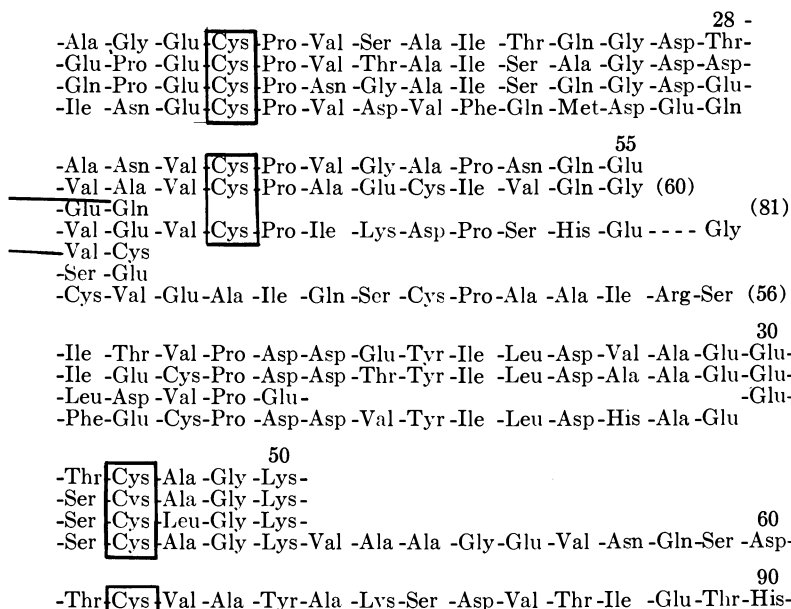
28 -
-Ala -Gly -Glu -Cys -Pro -Val -Ser -Ala -Ile -Thr -Gln -Gly -Asp -Thr-
-Glu -Pro -Glu -Cys -Pro -Val -Thr -Ala -Ile -Ser -Ala -Gly -Asp -Asp-
-Gln -Pro -Glu -Cys -Pro -Asn -Gly -Ala -Ile -Ser -Gln -Gly -Asp -Glu-
-Ile -Asn -Glu -Cys -Pro -Val -Asp -Val -Phe -Gln -Met -Asp -Glu -Gln

55
-Ala -Asn -Val -Cys -Pro -Val -Gly -Ala -Pro -Asn -Gln -Glu
-Val -Ala -Val -Cys -Pro -Ala -Glu -Cys -Ile -Val -Gln -Gly (60)
-Glu -Gln (81)
-Val -Glu -Val -Cys -Pro -Ile -Lys -Asp -Pro -Ser -His -Glu - - - - Gly
-Val -Cys
-Ser -Glu
-Cys -Val -Glu -Ala -Ile -Gln -Ser -Cys -Pro -Ala -Ala -Ile -Arg -Ser (56)

30
-Ile -Thr -Val -Pro -Asp -Asp -Glu -Tyr -Ile -Leu -Asp -Val -Ala -Glu -Glu-
-Ile -Glu -Cys -Pro -Asp -Asp -Thr -Tyr -Ile -Leu -Asp -Ala -Ala -Glu -Glu-
-Leu -Asp -Val -Pro -Glu- -Glu-
-Phe -Glu -Cys -Pro -Asp -Asp -Val -Tyr -Ile -Leu -Asp -His -Ala -Glu

50
-Thr -Cys -Ala -Gly -Lys-
-Ser -Cys -Ala -Gly -Lys-
-Ser -Cys -Leu -Gly -Lys- 60
-Ser -Cys -Ala -Gly -Lys -Val -Ala -Ala -Gly -Glu -Val -Asn -Gln -Ser -Asp-

90
-Thr -Cys -Val -Ala -Tyr -Ala -Lys -Ser -Asp -Val -Thr -Ile -Glu -Thr -His-